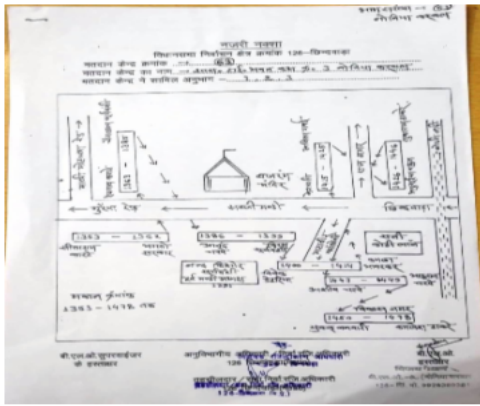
नजरी नक्शा
विधानसभा निर्वाचन क्षेत्र क्रमांक 126–छिन्दवाड़ा
मतदान केन्द्र क्रमांक .... 63
मतदान केन्द्र का नाम .... शास. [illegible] कक्ष क्र. 3 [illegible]
मतदान केन्द्र में शामिल अनुभाग .... 1, 2, 3

बजरंग मंदिर
छिन्दवाड़ा
1393 – 1566
1566 – 1539
मकान क्रमांक
1393 – 1478 तक

बी.एल.ओ./सुपरवाइजर के हस्ताक्षर
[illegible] 126 छिन्दवाड़ा
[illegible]